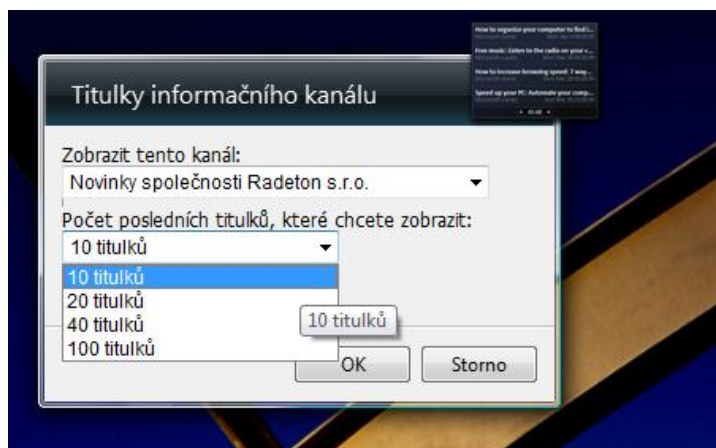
How to organize your computer to find i...
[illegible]

Free music: Listen to the radio on your c...
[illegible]

How to increase browsing speed: 7 way...
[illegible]

Speed up your PC: Automate your comp...
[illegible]

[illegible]

Titulky informačního kanálu

Zobrazit tento kanál:

Novinky společnosti Radeton s.r.o.

Počet posledních titulků, které chcete zobrazit:

10 titulků

10 titulků
20 titulků
40 titulků
100 titulků

10 titulků

OK

Storno